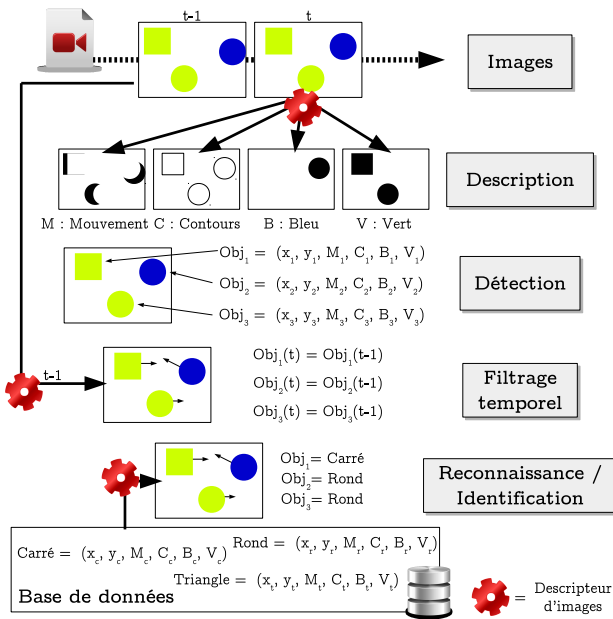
t-1

t

Images

Description

M : Mouvement C : Contours B : Bleu V : Vert

$\text{Obj}_1 = (x_1, y_1, M_1, C_1, B_1, V_1)$

$\text{Obj}_2 = (x_2, y_2, M_2, C_2, B_2, V_2)$

$\text{Obj}_3 = (x_3, y_3, M_3, C_3, B_3, V_3)$

Détection

t-1

$\text{Obj}_1(t) = \text{Obj}_1(t\text{-}1)$

$\text{Obj}_2(t) = \text{Obj}_2(t\text{-}1)$

$\text{Obj}_3(t) = \text{Obj}_3(t\text{-}1)$

Filtrage temporel

$\text{Obj}_1$= Carré

$\text{Obj}_2$= Rond

$\text{Obj}_3$= Rond

Reconnaissance / Identification

Carré = $(x_c, y_c, M_c, C_c, B_c, V_c)$

Rond = $(x_r, y_r, M_r, C_r, B_r, V_r)$

Triangle = $(x_t, y_t, M_t, C_t, B_t, V_t)$

Base de données

= Descripteur d'images